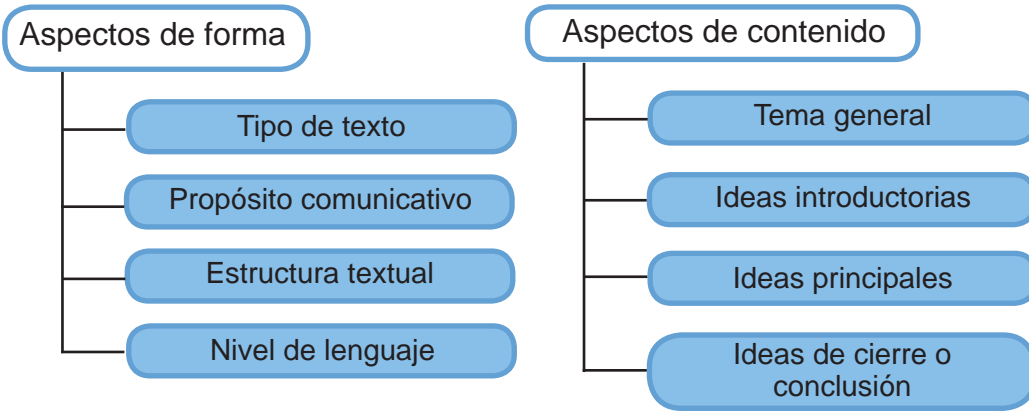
Aspectos de forma

Tipo de texto

Propósito comunicativo

Estructura textual

Nivel de lenguaje

Aspectos de contenido

Tema general

Ideas introductorias

Ideas principales

Ideas de cierre o conclusión